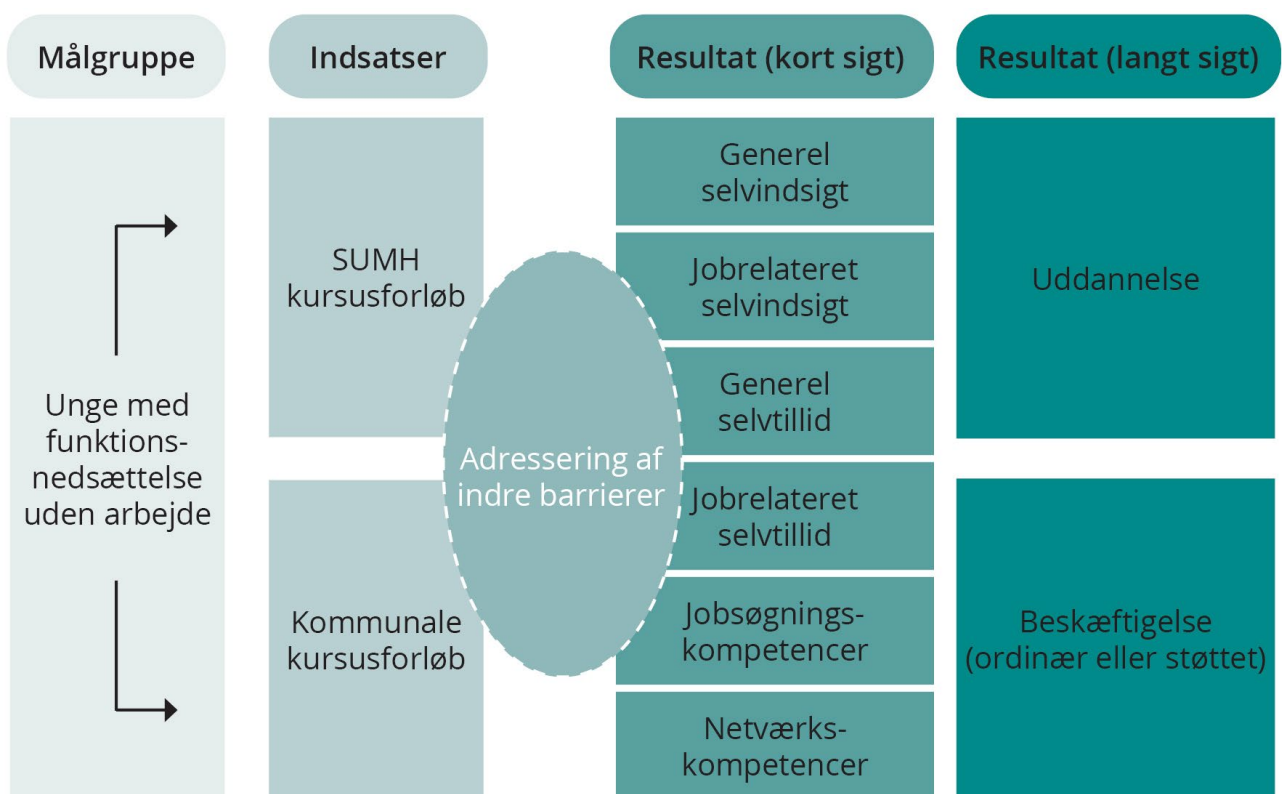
Målgruppe

Indsatser

Resultat (kort sigt)

Resultat (langt sigt)

Unge med funktionsnedsættelse uden arbejde

SUMH kursusforløb

Kommunale kursusforløb

Adressering af indre barrierer

Generel selvindsigt

Jobrelateret selvindsigt

Generel selvtillid

Jobrelateret selvtillid

Jobsøgningskompetencer

Netværkskompetencer

Uddannelse

Beskæftigelse (ordinær eller støttet)